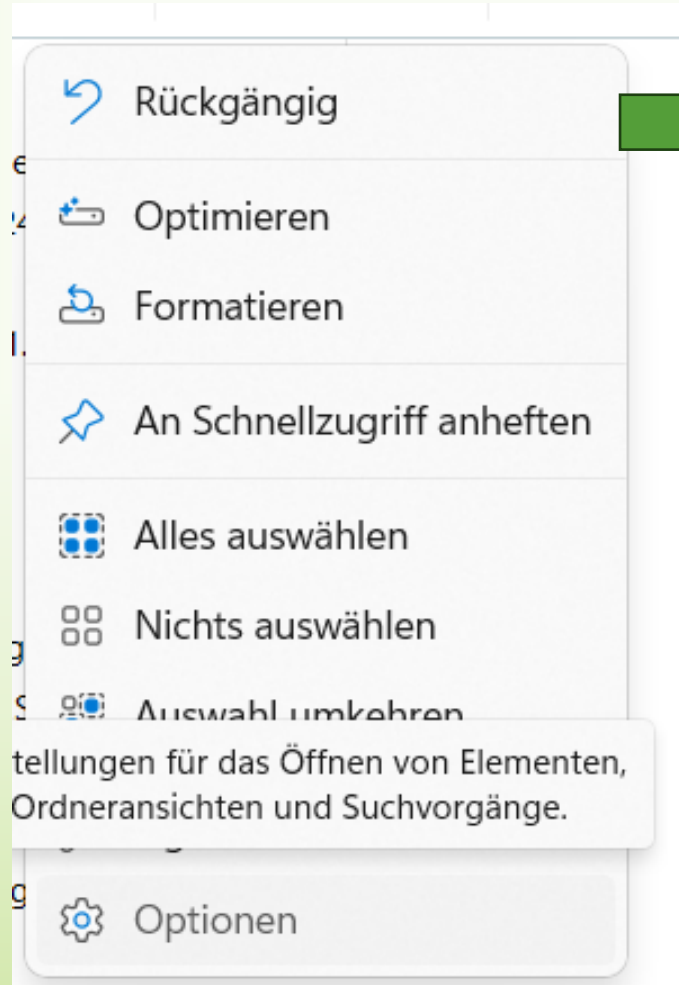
Rückgängig

Optimieren

Formatieren

An Schnellzugriff anheften

Alles auswählen

Nichts auswählen

Auswahl umkehren

tellungen für das Öffnen von Elementen, Ordneransichten und Suchvorgänge.

Optionen